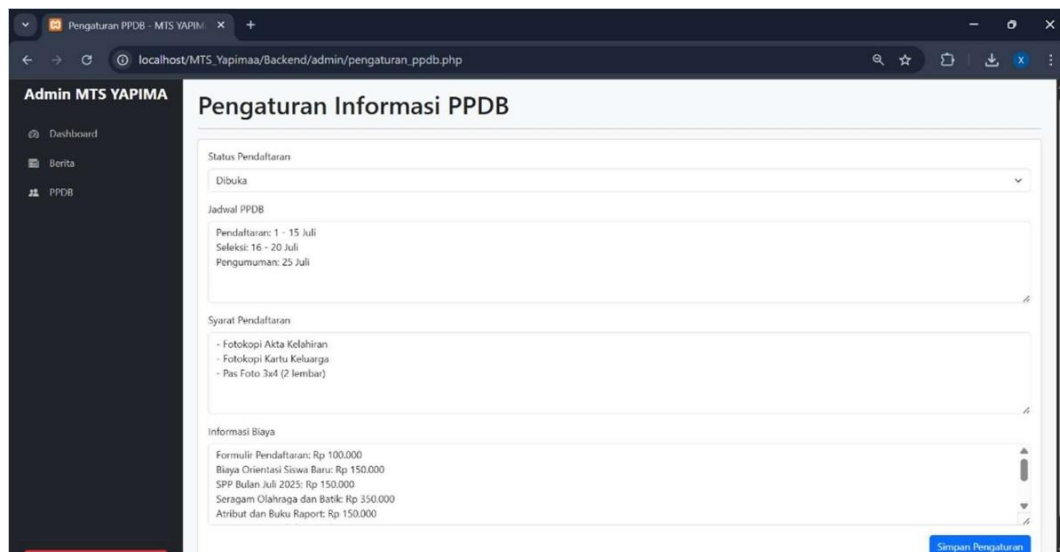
Pengaturan PPDB - MTS YAPIM ×
+

localhost/MTS_Yapimaa/Backend/admin/pengaturan_ppdb.php

Admin MTS YAPIMA

Dashboard
Berita
PPDB

Pengaturan Informasi PPDB

Status Pendaftaran
Dibuka

Jadwal PPDB
Pendaftaran: 1 - 15 Juli
Seleksi: 16 - 20 Juli
Pengumuman: 25 Juli

Syarat Pendaftaran
- Fotokopi Akta Kelahiran
- Fotokopi Kartu Keluarga
- Pas Foto 3x4 (2 lembar)

Informasi Biaya
Formulir Pendaftaran: Rp 100.000
Biaya Orientasi Siswa Baru: Rp 150.000
SPP Bulan Juli 2025: Rp 150.000
Seragam Olahraga dan Batik: Rp 350.000
Atribut dan Buku Raport: Rp 150.000

Simpan Pengaturan